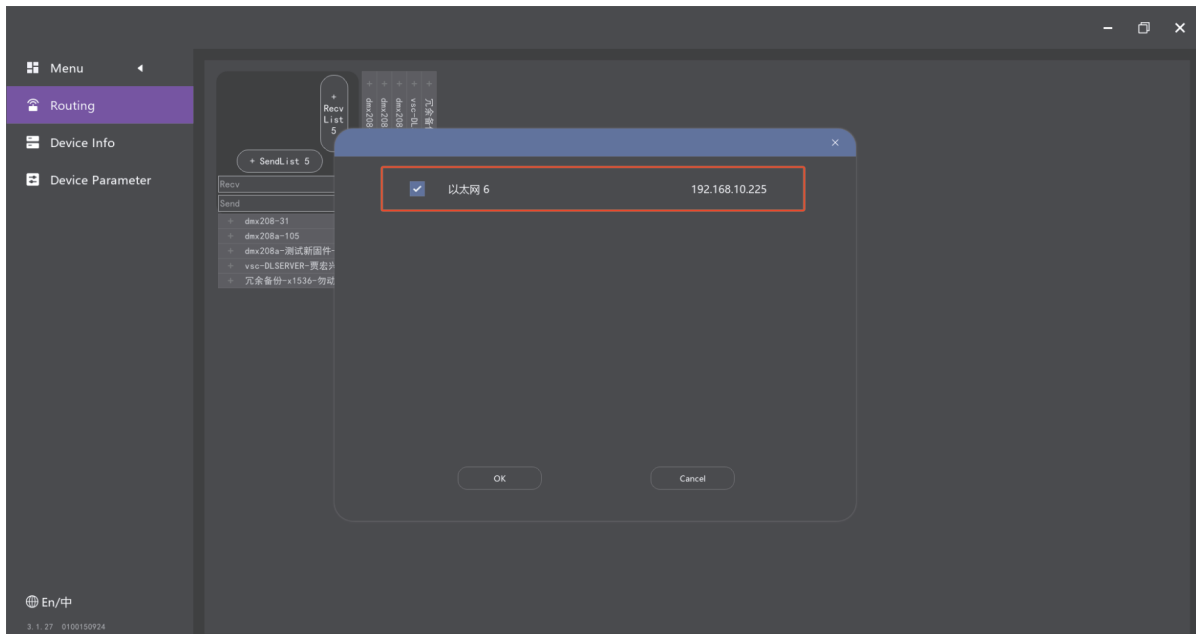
Menu

Routing

Device Info

Device Parameter

+ Recv List 5

dmx208 dmx208 dmx208 vsc-DL 冗余备

+ SendList 5

Recv

Send

+ dmx208-31
+ dmx208a-105
+ dmx208a-测试新固件-
+ vsc-DLSERVER-贾宏兴
+ 冗余备份-x1536-勿动

×

以太网 6 192.168.10.225

OK

Cancel

En/中

3.1.27 0100150924